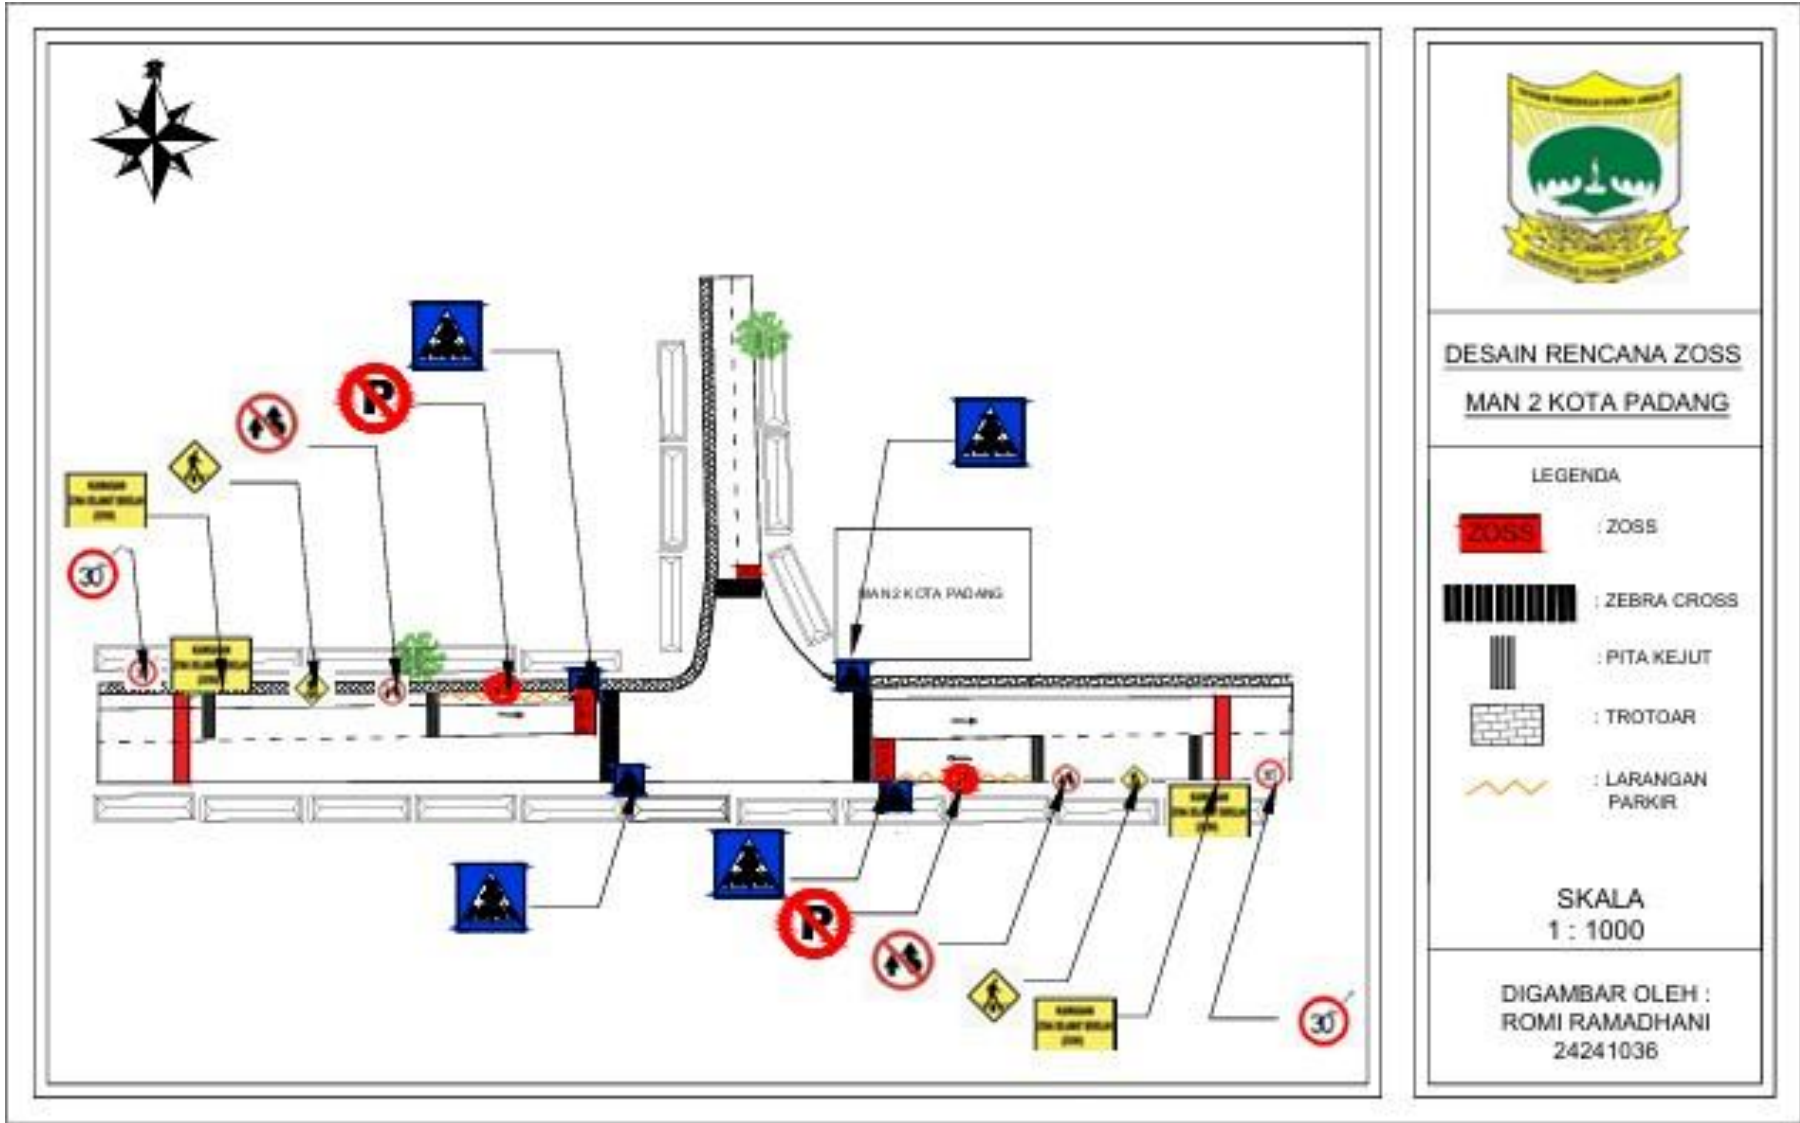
30

P

MAN 2 KOTA PADANG

P

30

DESAIN RENCANA ZOSS

MAN 2 KOTA PADANG

LEGENDA

ZOSS : ZOSS

: ZEBRA CROSS

: PITA KEJUT

: TROTOAR

: LARANGAN PARKIR

SKALA
1 : 1000

DIGAMBAR OLEH :
ROMI RAMADHANI
24241036